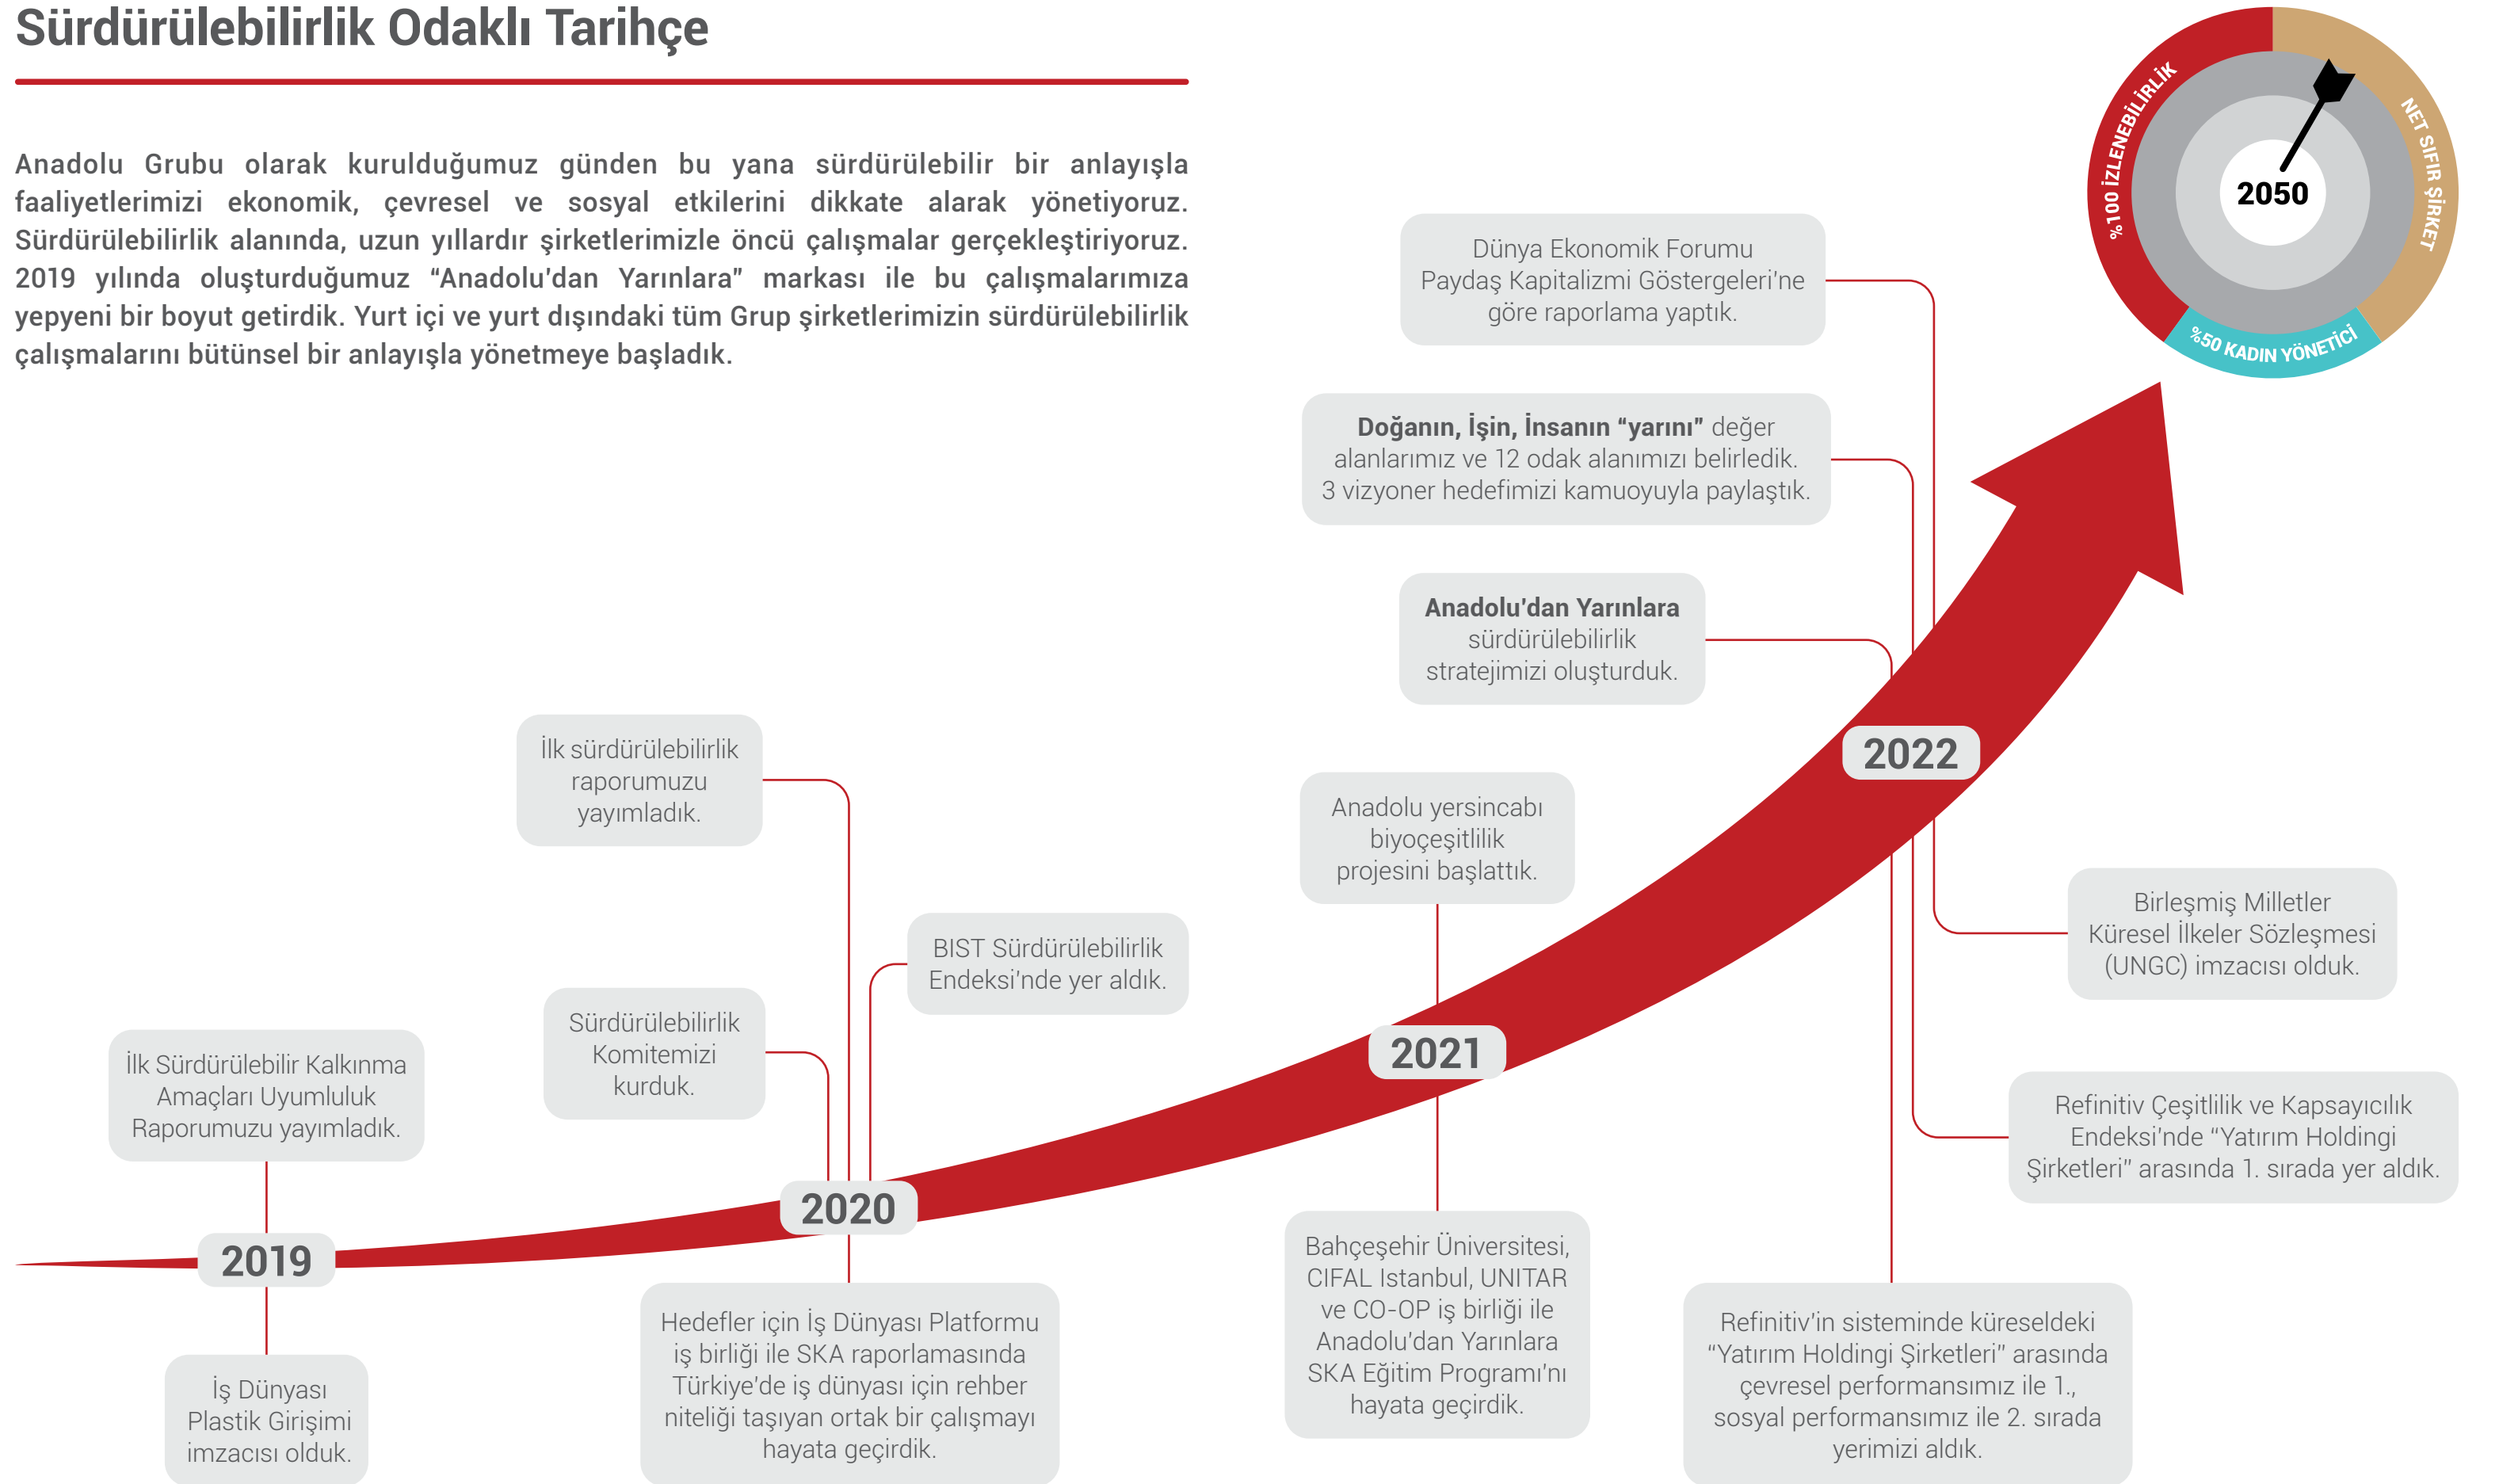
Sürdürülebilirlik Odaklı Tarihçe

Anadolu Grubu olarak kurulduğumuz günden bu yana sürdürülebilir bir anlayışla faaliyetlerimizi ekonomik, çevresel ve sosyal etkilerini dikkate alarak yönetiyoruz. Sürdürülebilirlik alanında, uzun yıllardır şirketlerimizle öncü çalışmalar gerçekleştiriyoruz. 2019 yılında oluşturduğumuz "Anadolu'dan Yarınlara" markası ile bu çalışmalarımıza yepyeni bir boyut getirdik. Yurt içi ve yurt dışındaki tüm Grup şirketlerimizin sürdürülebilirlik çalışmalarını bütünsel bir anlayışla yönetmeye başladık.

% 100 İZLENEBİLİRLİK
NET SIFIR ŞİRKET
%50 KADIN YÖNETİCİ
2050

Dünya Ekonomik Forumu Paydaş Kapitalizmi Göstergeleri'ne göre raporlama yaptık.

Doğanın, İşin, İnsanın "yarını" değer alanlarımız ve 12 odak alanımızı belirledik. 3 vizyoner hedefimizi kamuoyuyla paylaştık.

Anadolu'dan Yarınlara sürdürülebilirlik stratejimizi oluşturduk.

2022

İlk sürdürülebilirlik raporumuzu yayımladık.

Anadolu yersincabı biyoçeşitlilik projesini başlattık.

Birleşmiş Milletler Küresel İlkeler Sözleşmesi (UNGC) imzacısı olduk.

BIST Sürdürülebilirlik Endeksi'nde yer aldık.

Sürdürülebilirlik Komitemizi kurduk.

2021

İlk Sürdürülebilir Kalkınma Amaçları Uyumluluk Raporumuzu yayımladık.

Refinitiv Çeşitlilik ve Kapsayıcılık Endeksi'nde "Yatırım Holdingi Şirketleri" arasında 1. sırada yer aldık.

2020

2019

Bahçeşehir Üniversitesi, CIFAL Istanbul, UNITAR ve CO-OP iş birliği ile Anadolu'dan Yarınlara SKA Eğitim Programı'nı hayata geçirdik.

Refinitiv'in sisteminde küreseldeki "Yatırım Holdingi Şirketleri" arasında çevresel performansımız ile 1., sosyal performansımız ile 2. sırada yerimizi aldık.

Hedefler için İş Dünyası Platformu iş birliği ile SKA raporlamasında Türkiye'de iş dünyası için rehber niteliği taşıyan ortak bir çalışmayı hayata geçirdik.

İş Dünyası Plastik Girişimi imzacısı olduk.